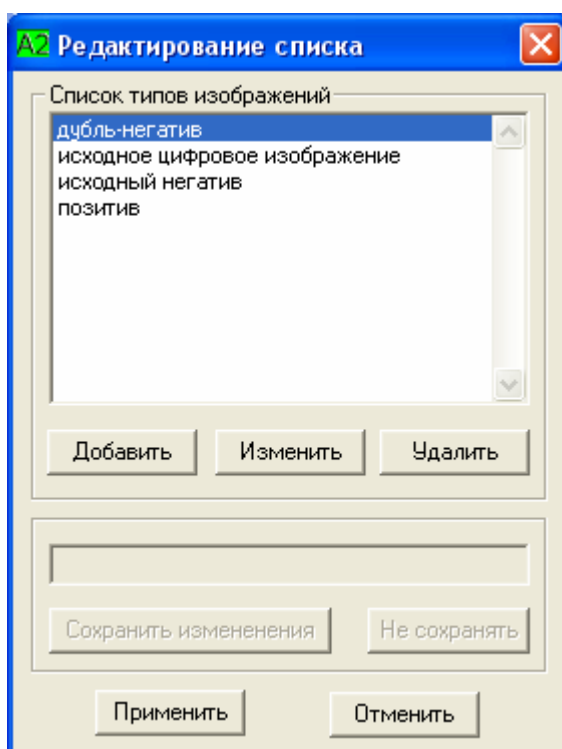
A2 Редактирование списка

Список типов изображений
дубль-негатив
исходное цифровое изображение
исходный негатив
позитив

Добавить
Изменить
Удалить

Сохранить изменения
Не сохранять

Применить
Отменить